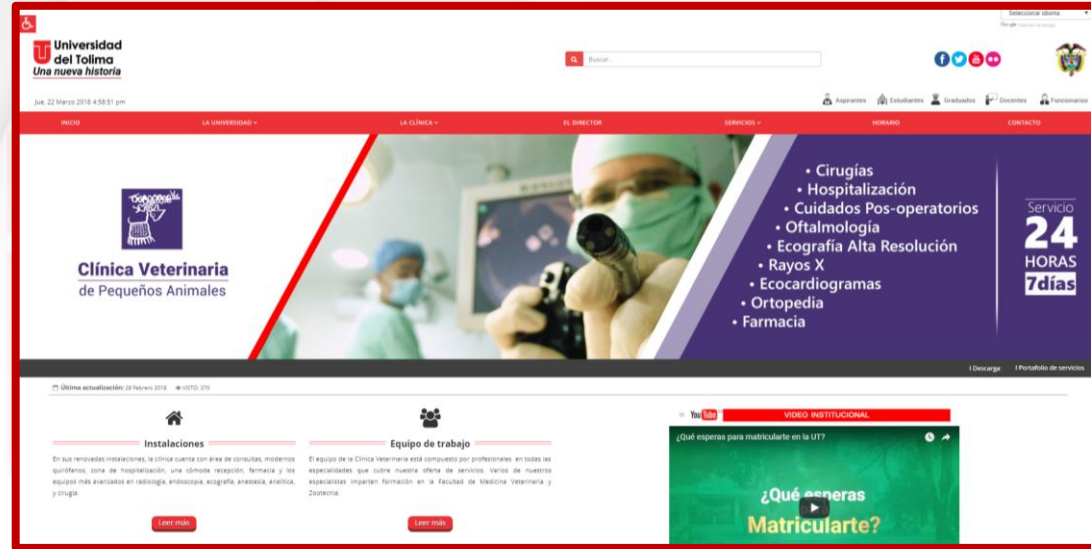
Seleccionar idioma

Google Traductor de Google

Universidad del Tolima
Una nueva historia

Buscar...

Jue, 22 Marzo 2018 4:58:51 pm

Aspirantes Estudiantes Graduados Docentes Funcionarios

INICIO LA UNIVERSIDAD LA CLÍNICA EL DIRECTOR SERVICIOS HORARIO CONTACTO

Clínica Veterinaria
de Pequeños Animales

• Cirugías
• Hospitalización
• Cuidados Pos-operatorios
• Oftalmología
• Ecografía Alta Resolución
• Rayos X
• Ecocardiogramas
• Ortopedia
• Farmacia

Servicio
24
HORAS
7días

| Descarga | Portafolio de servicios

Última actualización: 28 Febrero 2018 VISTO: 270

Instalaciones

En sus renovadas instalaciones, la clínica cuenta con área de consultas, modernos quirófanos, zona de hospitalización, una cómoda recepción, farmacia y los equipos más avanzados en radiología, endoscopia, ecografía, anestesia, analítica, y cirugía.

Leer más

Equipo de trabajo

El equipo de la Clínica Veterinaria está compuesto por profesionales en todas las especialidades que cubre nuestra oferta de servicios. Varios de nuestros especialistas imparten formación en la Facultad de Medicina Veterinaria y Zootecnia.

Leer más

YouTube VIDEO INSTITUCIONAL

¿Qué esperas para matricularte en la UT?

¿Qué esperas
Matricularte?